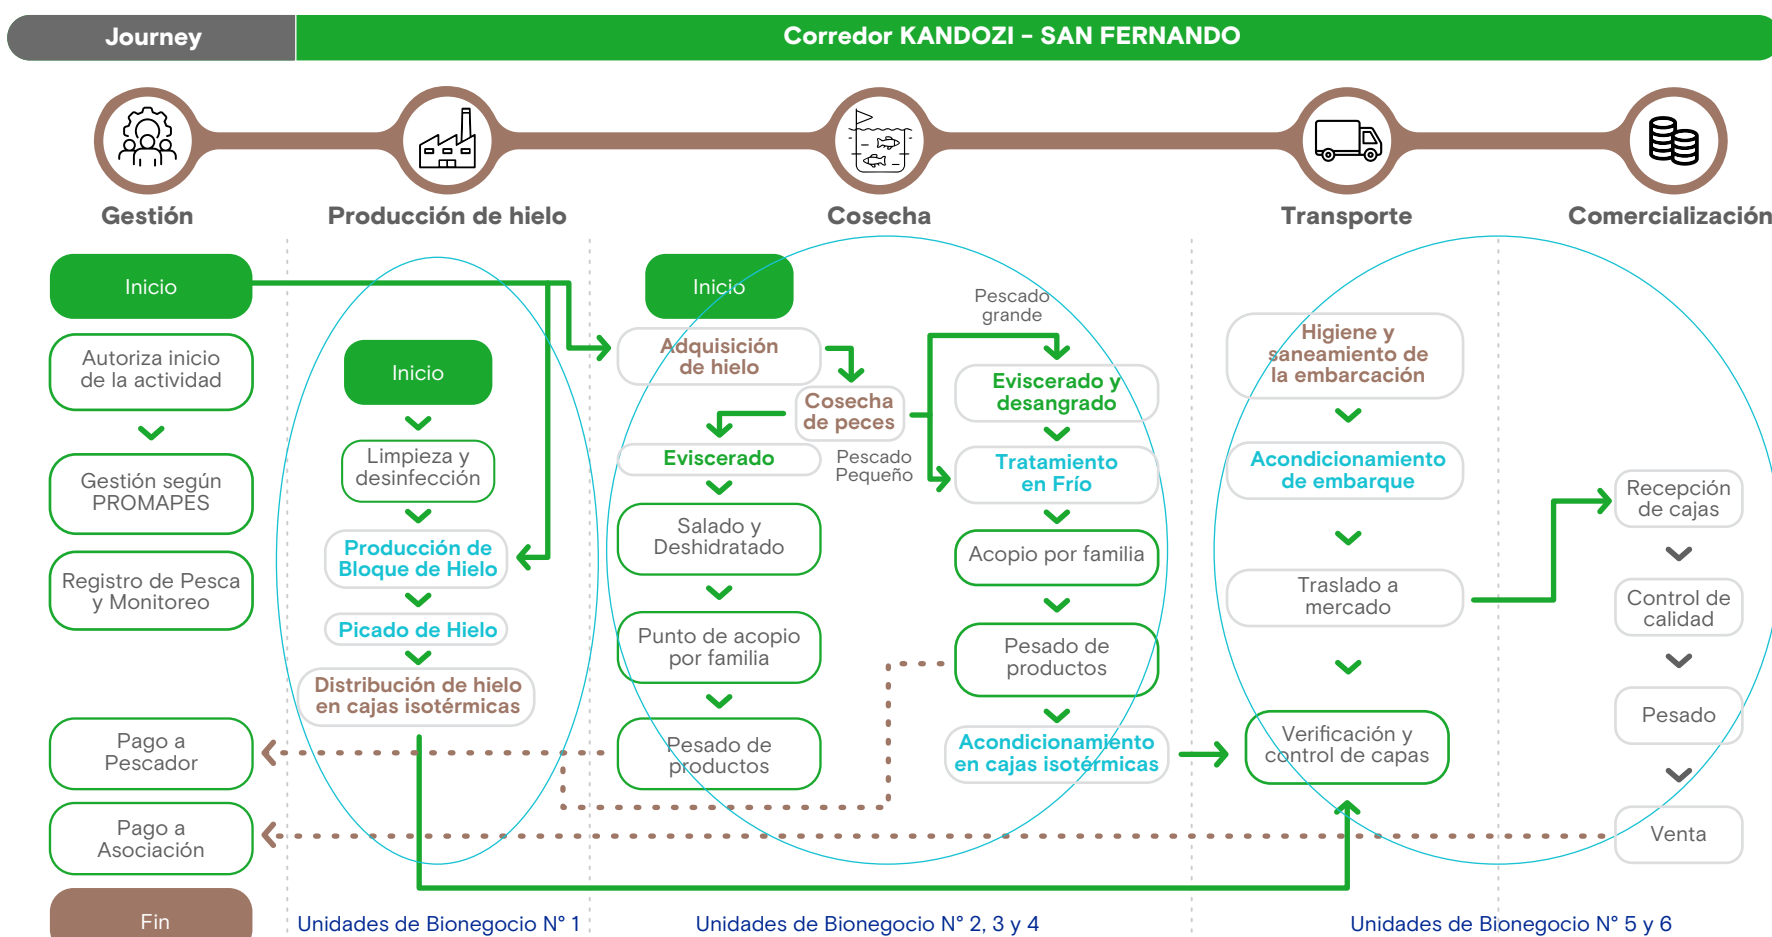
Journey

Corredor KANDOZI - SAN FERNANDO

Gestión

Producción de hielo

Cosecha

Transporte

Comercialización

Inicio

Autoriza inicio de la actividad

Gestión según PROMAPES

Registro de Pesca y Monitoreo

Pago a Pescador

Pago a Asociación

Fin

Inicio

Limpieza y desinfección

Producción de Bloque de Hielo

Picado de Hielo

Distribución de hielo en cajas isotérmicas

Inicio

Adquisición de hielo

Cosecha de peces

Eviscerado

Salado y Deshidratado

Punto de acopio por familia

Pesado de productos

Pescado Pequeño

Pescado grande

Eviscerado y desangrado

Tratamiento en Frío

Acopio por familia

Pesado de productos

Acondicionamiento en cajas isotérmicas

Higiene y saneamiento de la embarcación

Acondicionamiento de embarque

Traslado a mercado

Verificación y control de capas

Recepción de cajas

Control de calidad

Pesado

Venta

Unidades de Bionegocio N° 1

Unidades de Bionegocio N° 2, 3 y 4

Unidades de Bionegocio N° 5 y 6